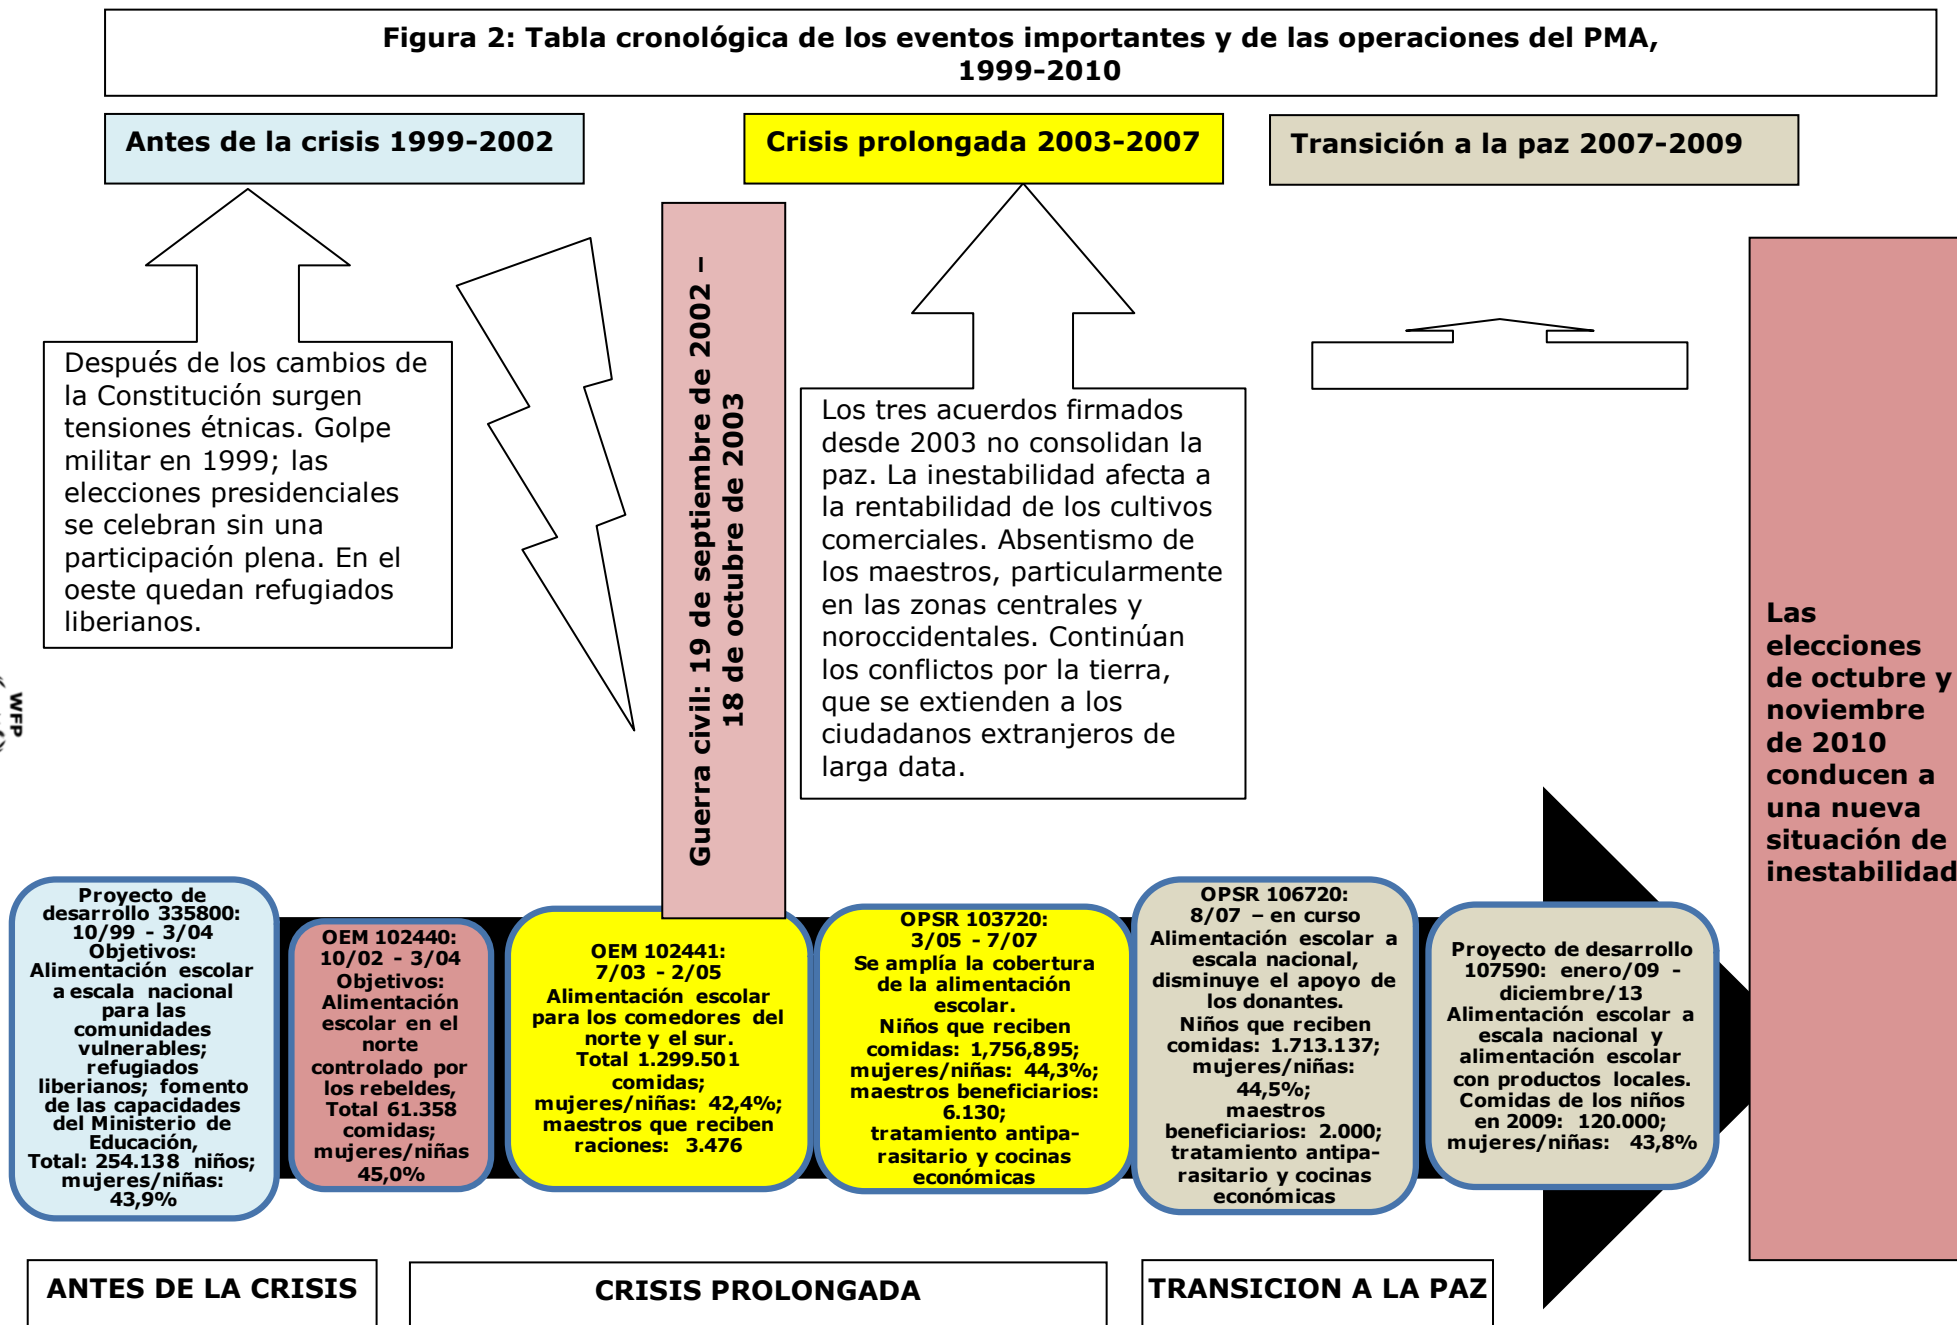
Figura 2: Tabla cronológica de los eventos importantes y de las operaciones del PMA, 1999-2010

Antes de la crisis 1999-2002

Crisis prolongada 2003-2007

Transición a la paz 2007-2009

Después de los cambios de la Constitución surgen tensiones étnicas. Golpe militar en 1999; las elecciones presidenciales se celebran sin una participación plena. En el oeste quedan refugiados liberianos.

Guerra civil: 19 de septiembre de 2002 – 18 de octubre de 2003

Los tres acuerdos firmados desde 2003 no consolidan la paz. La inestabilidad afecta a la rentabilidad de los cultivos comerciales. Absentismo de los maestros, particularmente en las zonas centrales y noroccidentales. Continúan los conflictos por la tierra, que se extienden a los ciudadanos extranjeros de larga data.

Las elecciones de octubre y noviembre de 2010 conducen a una nueva situación de inestabilidad

WFP

Proyecto de desarrollo 335800: 10/99 - 3/04 Objetivos: Alimentación escolar a escala nacional para las comunidades vulnerables; refugiados liberianos; fomento de las capacidades del Ministerio de Educación, Total: 254.138 niños; mujeres/niñas: 43,9%

OEM 102440: 10/02 - 3/04 Objetivos: Alimentación escolar en el norte controlado por los rebeldes, Total 61.358 comidas; mujeres/niñas 45,0%

OEM 102441: 7/03 - 2/05 Alimentación escolar para los comedores del norte y el sur. Total 1.299.501 comidas; mujeres/niñas: 42,4%; maestros que reciben raciones: 3.476

OPSR 103720: 3/05 - 7/07 Se amplía la cobertura de la alimentación escolar. Niños que reciben comidas: 1,756,895; mujeres/niñas: 44,3%; maestros beneficiarios: 6.130; tratamiento antiparasitario y cocinas económicas

OPSR 106720: 8/07 – en curso Alimentación escolar a escala nacional, disminuye el apoyo de los donantes. Niños que reciben comidas: 1.713.137; mujeres/niñas: 44,5%; maestros beneficiarios: 2.000; tratamiento antiparasitario y cocinas económicas

Proyecto de desarrollo 107590: enero/09 - diciembre/13 Alimentación escolar a escala nacional y alimentación escolar con productos locales. Comidas de los niños en 2009: 120.000; mujeres/niñas: 43,8%

ANTES DE LA CRISIS

CRISIS PROLONGADA

TRANSICION A LA PAZ